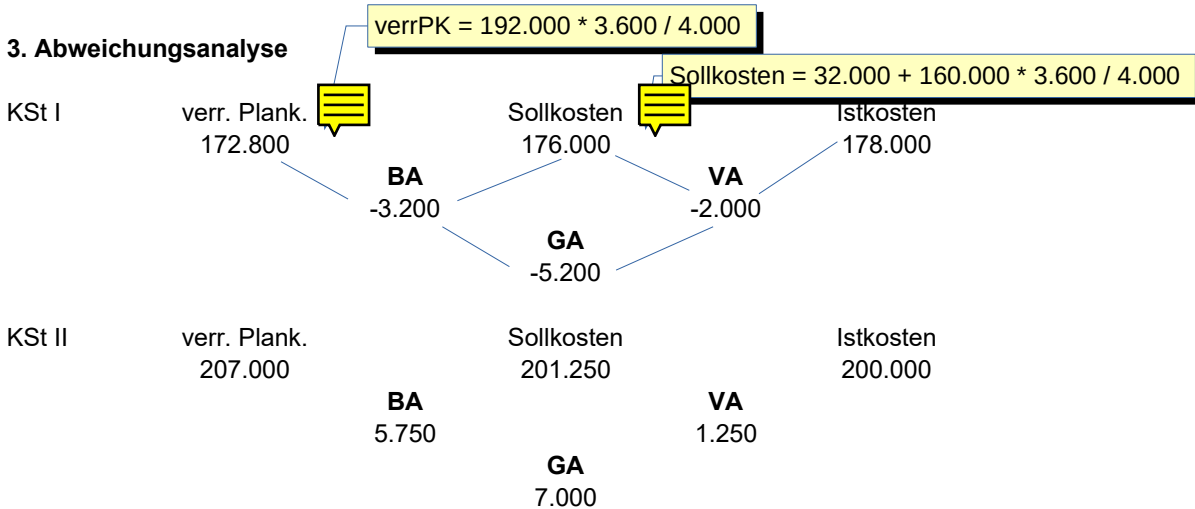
3. Abweichungsanalyse

verrPK = 192.000 * 3.600 / 4.000

Sollkosten = 32.000 + 160.000 * 3.600 / 4.000

KSt I verr. Plank. 172.800 Sollkosten 176.000 Istkosten 178.000

BA -3.200 VA -2.000

GA -5.200

KSt II verr. Plank. 207.000 Sollkosten 201.250 Istkosten 200.000

BA 5.750 VA 1.250

GA 7.000